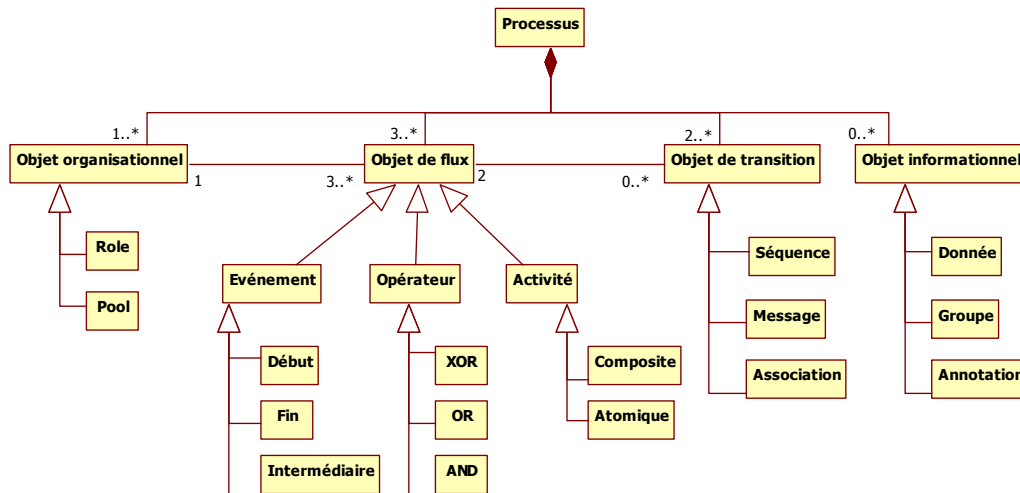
Processus

1..*
Objet organisationnel
1
Role
Pool

3..*
Objet de flux
3..*
2
Evénement
Début
Fin
Intermédiaire
Opérateur
XOR
OR
AND
Activité
Composite
Atomique

2..*
Objet de transition
0..*
Séquence
Message
Association

0..*
Objet informationnel
Donnée
Groupe
Annotation